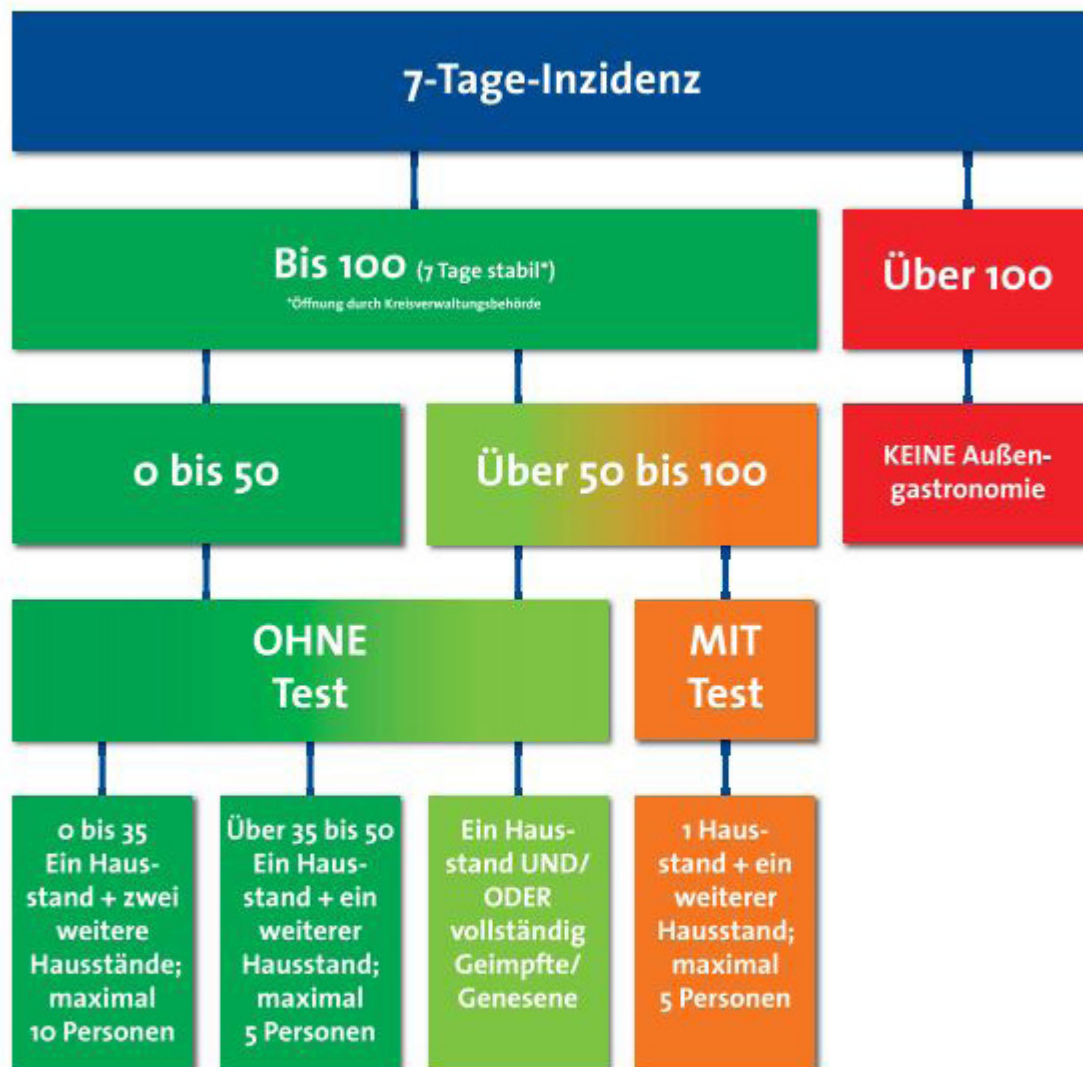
7-Tage-Inzidenz

Bis 100 (7 Tage stabil*)
*Öffnung durch Kreisverwaltungsbehörde

Über 100

0 bis 50

Über 50 bis 100

KEINE Außengastronomie

OHNE Test

MIT Test

0 bis 35 Ein Hausstand + zwei weitere Hausstände; maximal 10 Personen

Über 35 bis 50 Ein Hausstand + ein weiterer Hausstand; maximal 5 Personen

Ein Hausstand UND/ ODER vollständig Geimpfte/ Genesene

1 Hausstand + ein weiterer Hausstand; maximal 5 Personen